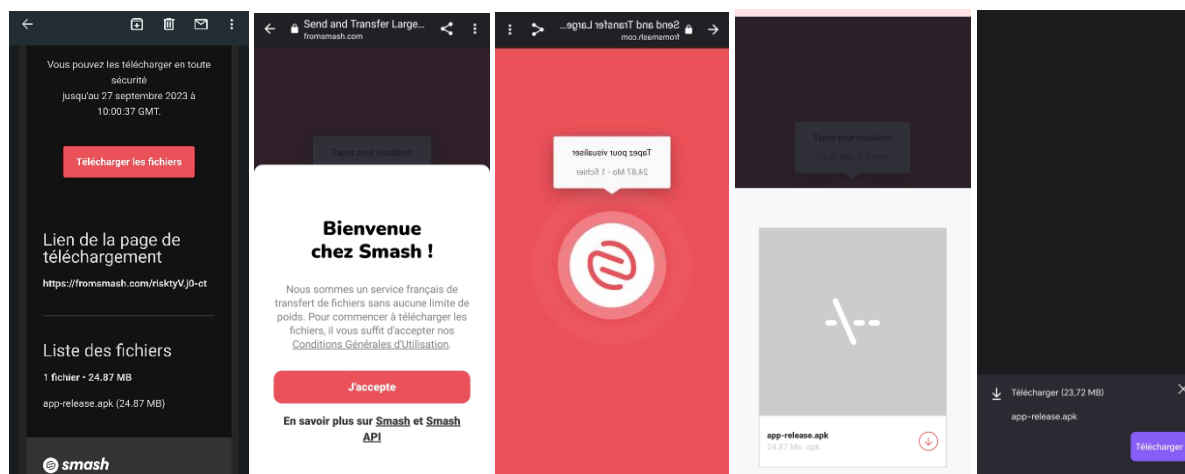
Vous pouvez les télécharger en toute sécurité jusqu'au 27 septembre 2023 à 10:00:37 GMT.

Télécharger les fichiers

Lien de la page de téléchargement

https://fromsmash.com/risktyV.j0-ct

Liste des fichiers

1 fichier • 24.87 MB

app-release.apk (24.87 MB)

smash

Send and Transfer Large...
fromsmash.com

Tapez pour visualiser

Bienvenue chez Smash !

Nous sommes un service français de transfert de fichiers sans aucune limite de poids. Pour commencer à télécharger les fichiers, il vous suffit d'accepter nos Conditions Générales d'Utilisation.

J'accepte

En savoir plus sur Smash et Smash API

Send and Transfer Large...
fromsmash.com

Tapez pour visualiser
24.87 Mo - 1 fichier

Tapez pour visualiser
24.87 Mo - 1 fichier

app-release.apk
24.87 Mo . apk

Télécharger (23,72 MB)
app-release.apk

Télécharger